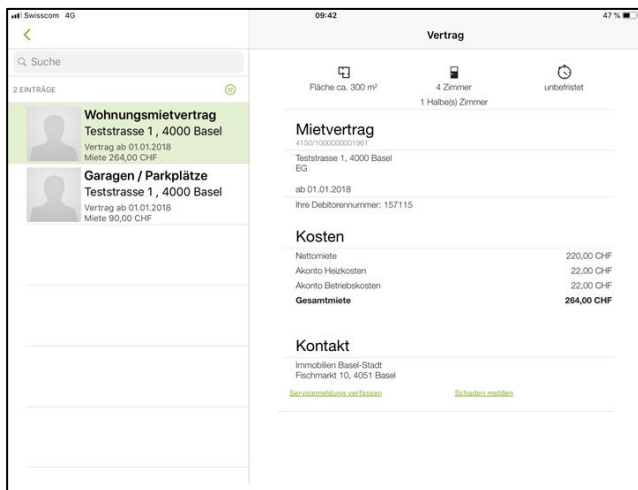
Swisscom 4G
09:42
47 %

Vertrag

Suche

2 EINTRÄGE

Wohnungsmietvertrag
Teststrasse 1, 4000 Basel
Vertrag ab 01.01.2018
Miete 264,00 CHF

Garagen / Parkplätze
Teststrasse 1, 4000 Basel
Vertrag ab 01.01.2018
Miete 90,00 CHF

Fläche ca. 300 m²
4 Zimmer
1 Halbe(s) Zimmer
unbefristet

Mietvertrag
4150/1000000001961
Teststrasse 1, 4000 Basel
EG

ab 01.01.2018

Ihre Debitorennummer: 157115

Kosten

| | |
|---|---|
| Nettomiete | 220,00 CHF |
| Akonto Heizkosten | 22,00 CHF |
| Akonto Betriebskosten | 22,00 CHF |
| **Gesamtmiete** | **264,00 CHF** |

Kontakt

Immobilien Basel-Stadt
Fischmarkt 10, 4051 Basel

Servicemeldung verfassen
Schaden melden